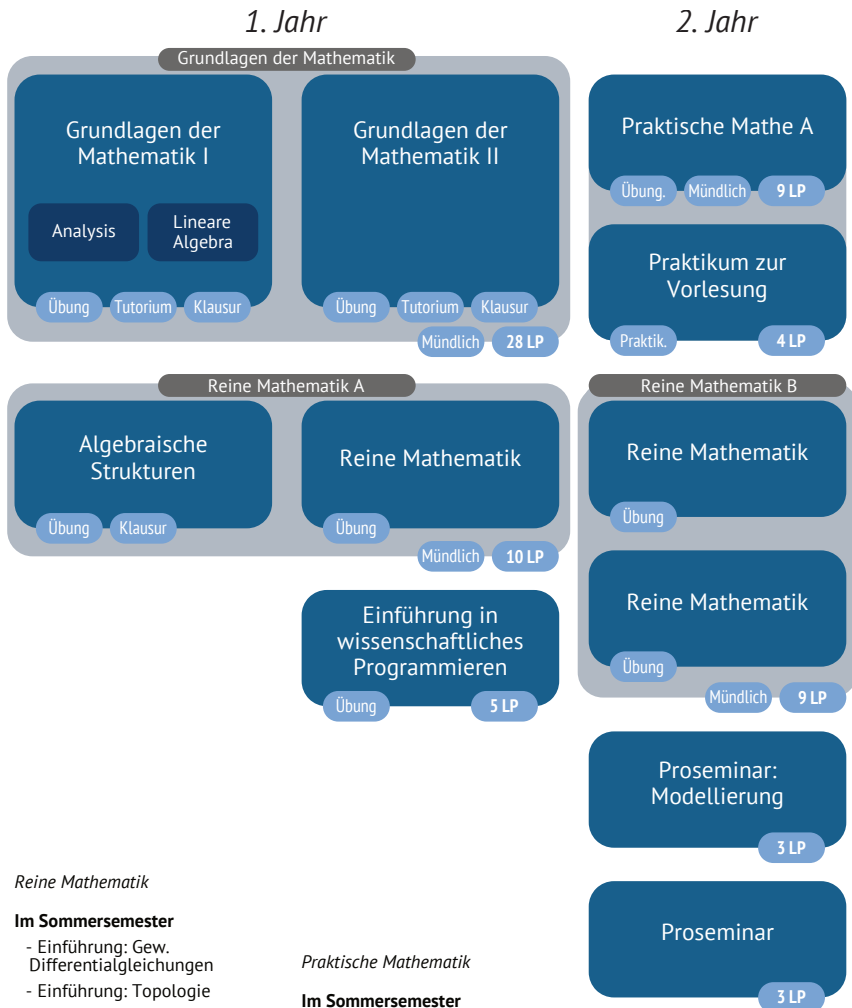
1. Jahr

2. Jahr

Grundlagen der Mathematik

Grundlagen der Mathematik I

Analysis

Lineare Algebra

Übung Tutorium Klausur

Grundlagen der Mathematik II

Übung Tutorium Klausur

Mündlich 28 LP

Praktische Mathe A

Übung. Mündlich 9 LP

Praktikum zur Vorlesung

Praktik. 4 LP

Reine Mathematik A

Algebraische Strukturen

Übung Klausur

Reine Mathematik

Übung

Mündlich 10 LP

Reine Mathematik B

Reine Mathematik

Übung

Reine Mathematik

Übung

Mündlich 9 LP

Einführung in wissenschaftliches Programmieren

Übung 5 LP

Proseminar: Modellierung

3 LP

Proseminar

3 LP

Reine Mathematik

**Im Sommersemester**

- Einführung: Gew. Differentialgleichungen
- Einführung: Topologie

Praktische Mathematik

**Im Sommersemester**